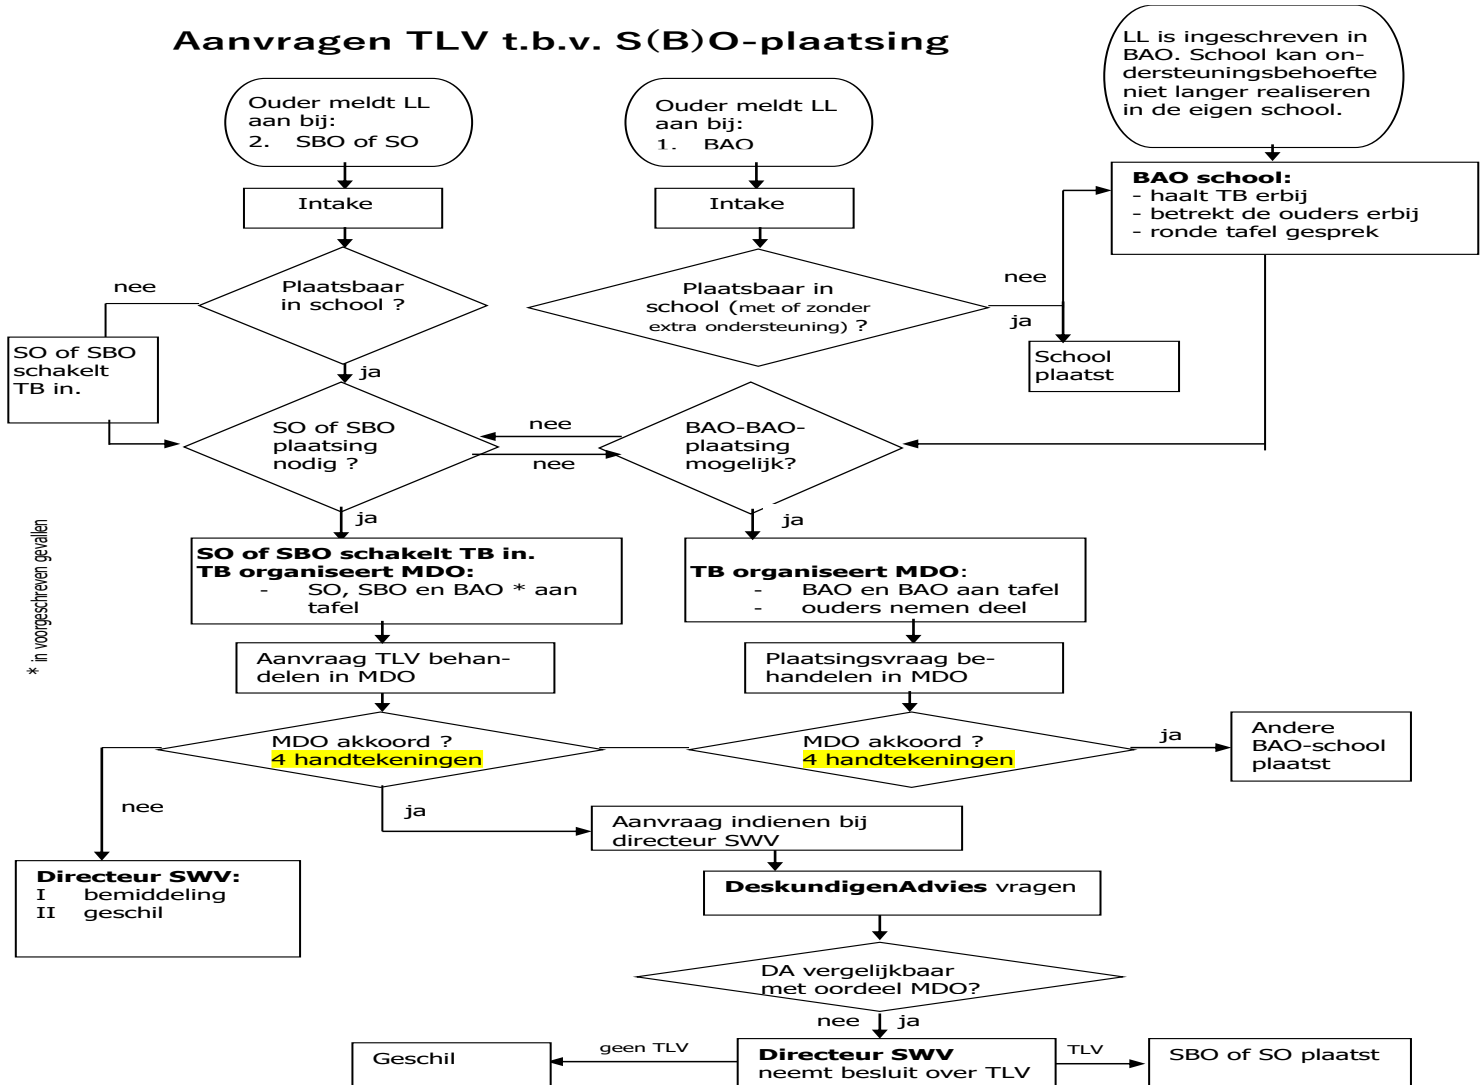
Aanvragen TLV t.b.v. S(B)O-plaatsing

LL is ingeschreven in BAO. School kan ondersteuningsbehoefte niet langer realiseren in de eigen school.

Ouder meldt LL aan bij:
2. SBO of SO

Ouder meldt LL aan bij:
1. BAO

Intake

Intake

BAO school:
- haalt TB erbij
- betrekt de ouders erbij
- ronde tafel gesprek

nee

Plaatsbaar in school ?

Plaatsbaar in school (met of zonder extra ondersteuning) ?

nee

ja

School plaatst

SO of SBO schakelt TB in.

ja

nee

SO of SBO plaatsing nodig ?

nee

BAO-BAO-plaatsing mogelijk?

* in voorgeschreven gevallen

ja

ja

SO of SBO schakelt TB in.
TB organiseert MDO:
- SO, SBO en BAO * aan tafel

TB organiseert MDO:
- BAO en BAO aan tafel
- ouders nemen deel

Aanvraag TLV behandelen in MDO

Plaatsingsvraag behandelen in MDO

MDO akkoord ?
4 handtekeningen

MDO akkoord ?
4 handtekeningen

ja

Andere BAO-school plaatst

nee

ja

Aanvraag indienen bij directeur SWV

Directeur SWV:
I bemiddeling
II geschil

DeskundigenAdvies vragen

DA vergelijkbaar met oordeel MDO?

nee ja

Geschil

geen TLV

Directeur SWV neemt besluit over TLV

TLV

SBO of SO plaatst